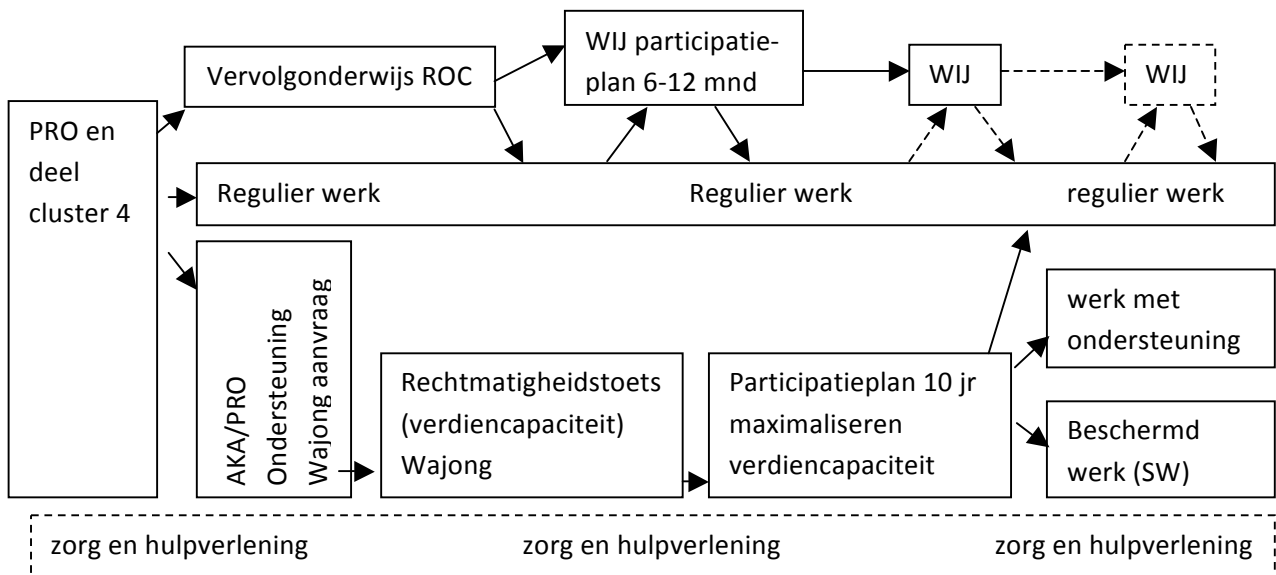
PRO en deel cluster 4

Vervolgonderwijs ROC

WIJ participatieplan 6-12 mnd

WIJ

WIJ

Regulier werk

Regulier werk

regulier werk

AKA/PRO Ondersteuning Wajong aanvraag

Rechtmatigheidstoets (verdiencapaciteit) Wajong

Participatieplan 10 jr maximaliseren verdiencapaciteit

werk met ondersteuning

Beschermd werk (SW)

zorg en hulpverlening

zorg en hulpverlening

zorg en hulpverlening